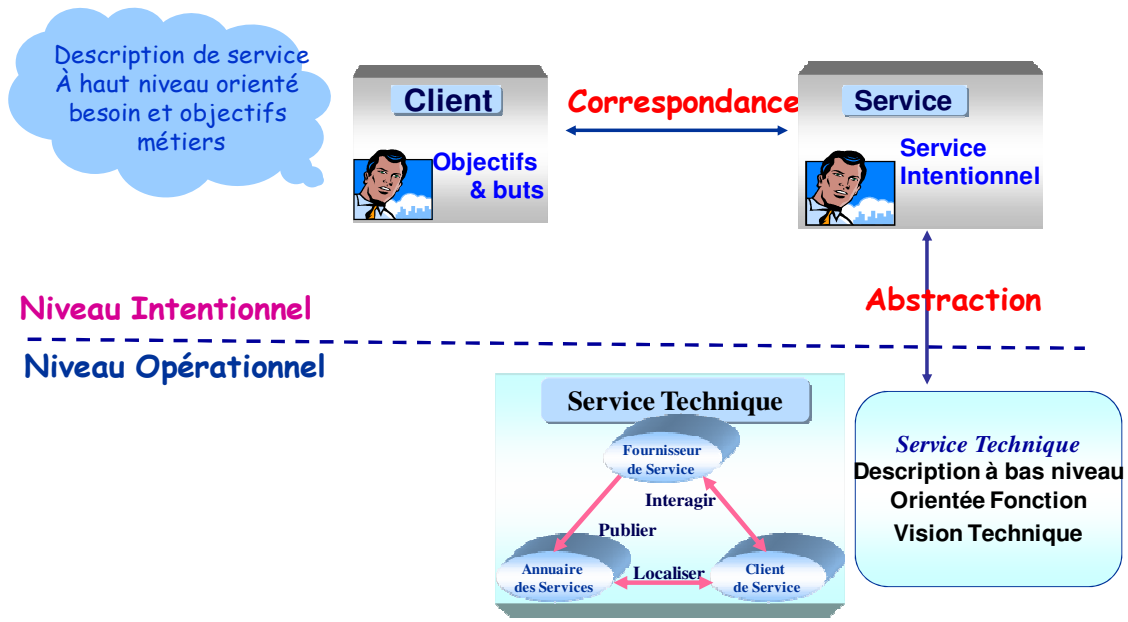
Description de service
À haut niveau orienté
besoin et objectifs
métiers

Client

Objectifs
& buts

Correspondance

Service

Service
Intentionnel

Abstraction

Niveau Intentionnel

Niveau Opérationnel

Service Technique

Fournisseur
de Service

Interagir

Publier

Annuaire
des Services

Localiser

Client
de Service

Service Technique
Description à bas niveau
Orientée Fonction
Vision Technique